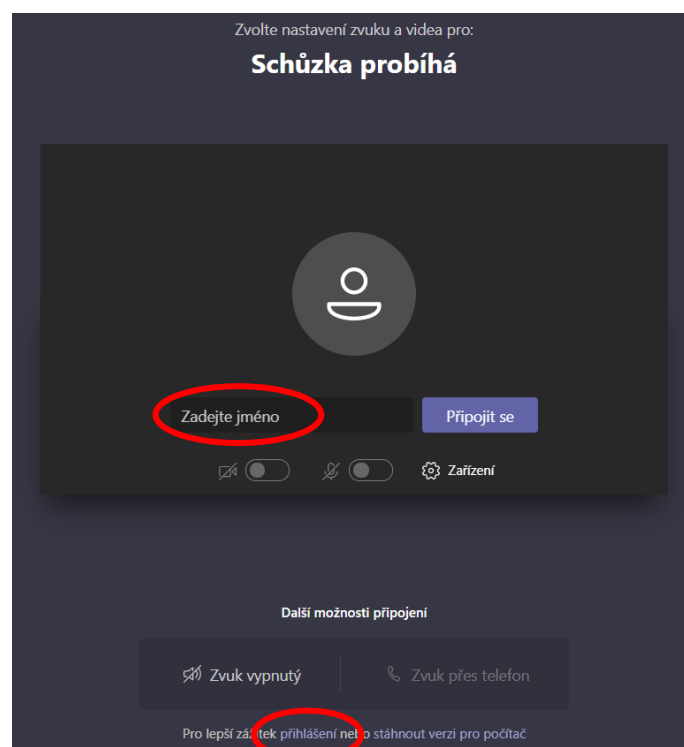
Zvolte nastavení zvuku a videa pro:

Schůzka probíhá

Zadejte jméno

Připojit se

Zařízení

Další možnosti připojení

Zvuk vypnutý

Zvuk přes telefon

Pro lepší zá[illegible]tek přihlášení ne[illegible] stáhnout verzi pro počítač